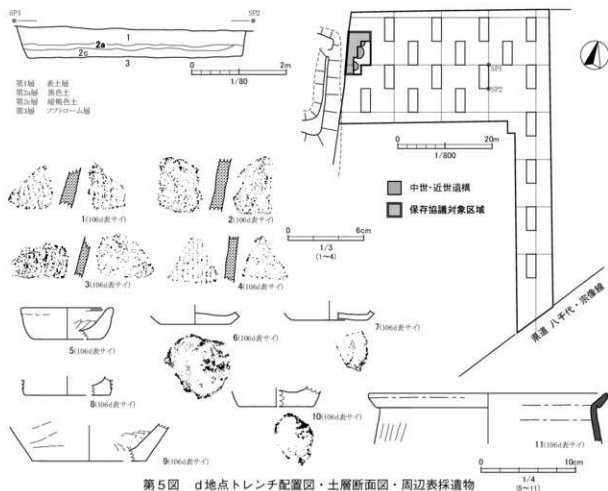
SP1

SP2

1

2a

2c

3

0

2m

1/80

第1層　表土層
第2a層　黒色土
第2c層　暗褐色土
第3層　ソフトローム層

SP1

SP2

0

20m

1/800

中世・近世遺構

保存協議対象区域

1(106d表サイ)

2(106d表サイ)

3(106d表サイ)

4(106d表サイ)

0

6cm

1/3
(1～4)

5(106d表サイ)

6(106d表サイ)

7(106d表サイ)

8(106d表サイ)

10(106d表サイ)

9(106d表サイ)

11(106d表サイ)

県道 八千代・宗像線

0

10cm

1/4
(5～11)

第5図　d地点トレンチ配置図・土層断面図・周辺表採遺物